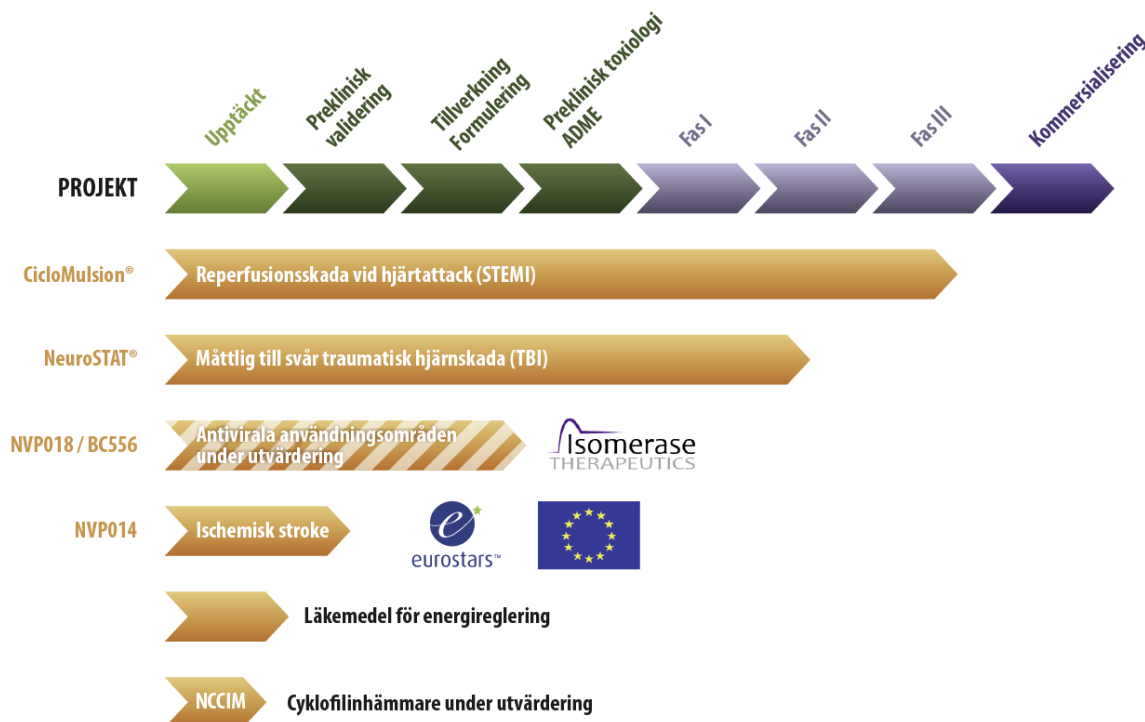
Upptäckt

Preklinisk validering

Tillverkning Formulering

Preklinisk toxiologi ADME

Fas I

Fas II

Fas III

Kommersialisering

PROJEKT

CicloMulsion®

Reperfusionsskada vid hjärtattack (STEMI)

NeuroSTAT®

Måttlig till svår traumatisk hjärnskada (TBI)

NVP018 / BC556

Antivirala användningsområden under utvärdering

Isomerase THERAPEUTICS

NVP014

Ischemisk stroke

eurostars™

Läkemedel för energireglering

NCCIM

Cyklofilinhämmare under utvärdering